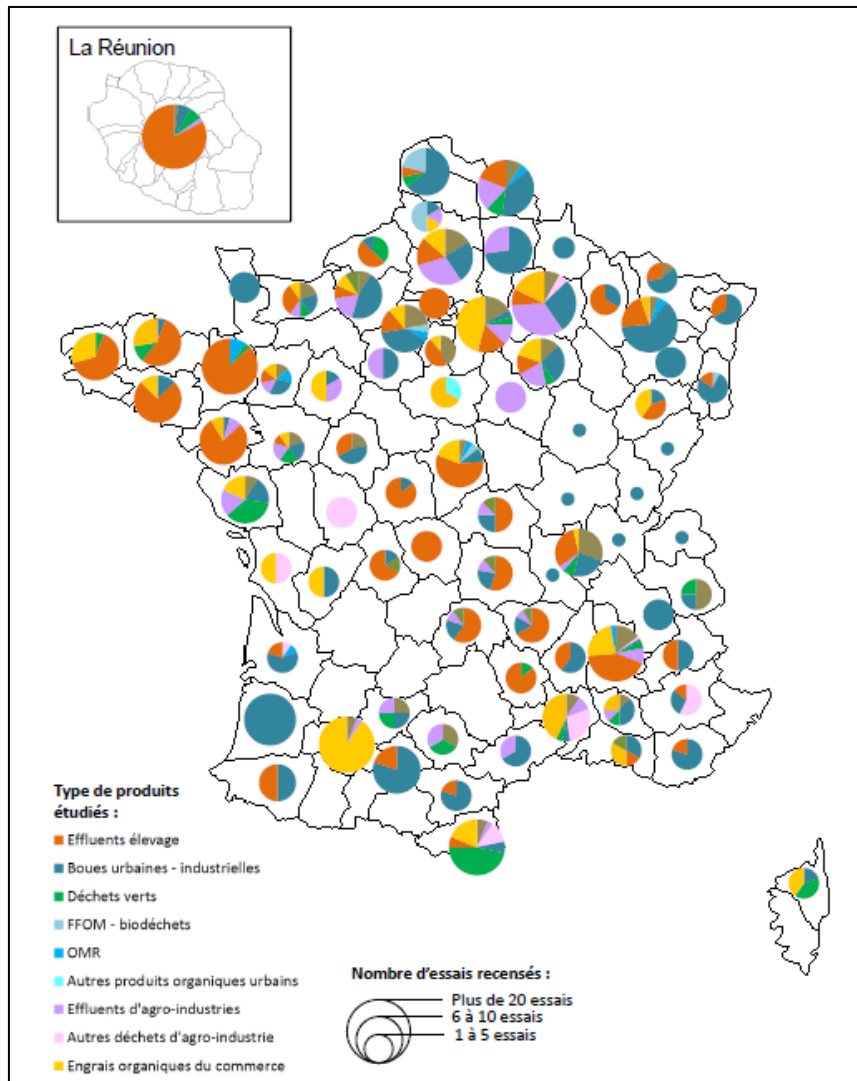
La Réunion

Type de produits étudiés :
Effluents élevage
Boues urbaines - industrielles
Déchets verts
FFOM - biodéchets
OMR
Autres produits organiques urbains
Effluents d'agro-industries
Autres déchets d'agro-industrie
Engrais organiques du commerce

Nombre d'essais recensés :
Plus de 20 essais
6 à 10 essais
1 à 5 essais